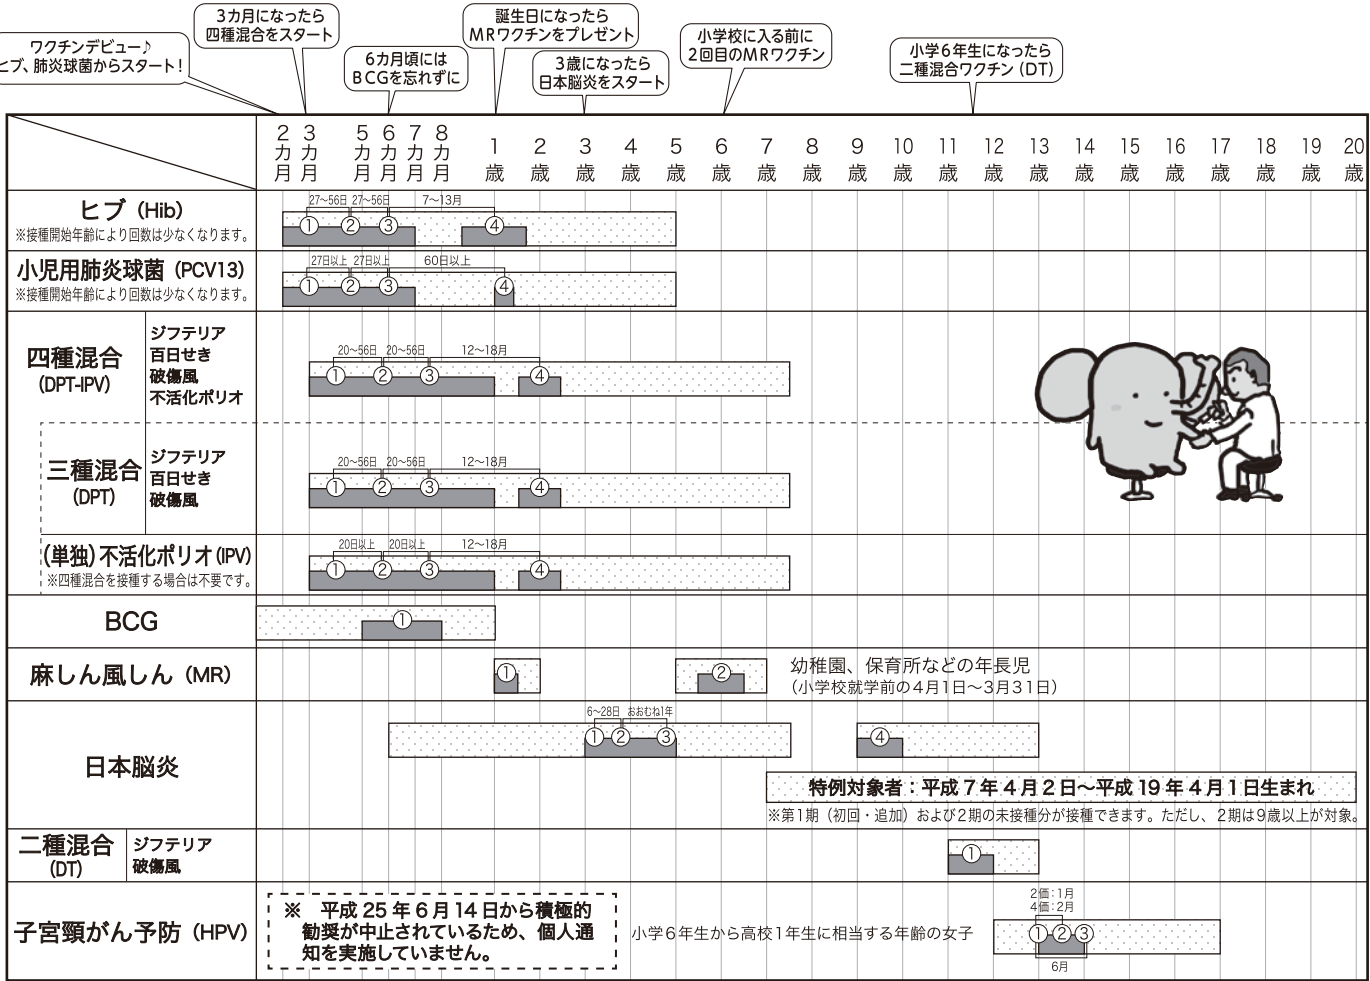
ワクチンデビュー♪
ヒブ、肺炎球菌からスタート！

3カ月になったら
四種混合をスタート

6カ月頃には
BCGを忘れずに

誕生日になったら
MRワクチンをプレゼント

3歳になったら
日本脳炎をスタート

小学校に入る前に
2回目のMRワクチン

小学6年生になったら
二種混合ワクチン（DT）

| | 2カ月 | 3カ月 | 5カ月 | 6カ月 | 7カ月 | 8カ月 | 1歳 | 2歳 | 3歳 | 4歳 | 5歳 | 6歳 | 7歳 | 8歳 | 9歳 | 10歳 | 11歳 | 12歳 | 13歳 | 14歳 | 15歳 | 16歳 | 17歳 | 18歳 | 19歳 | 20歳 |
|---|---|---|---|---|---|---|---|---|---|---|---|---|---|---|---|---|---|---|---|---|---|---|---|---|---|---|

ヒブ（Hib）
※接種開始年齢により回数は少なくなります。
27~56日 27~56日 7~13月
① ② ③ ④

小児用肺炎球菌（PCV13）
※接種開始年齢により回数は少なくなります。
27日以上 27日以上 60日以上
① ② ③ ④

四種混合（DPT-IPV）
ジフテリア
百日せき
破傷風
不活化ポリオ
20~56日 20~56日 12~18月
① ② ③ ④

三種混合（DPT）
ジフテリア
百日せき
破傷風
20~56日 20~56日 12~18月
① ② ③ ④

（単独）不活化ポリオ（IPV）
※四種混合を接種する場合は不要です。
20日以上 20日以上 12~18月
① ② ③ ④

BCG
①

麻しん風しん（MR）
① ②
幼稚園、保育所などの年長児
（小学校就学前の4月1日～3月31日）

日本脳炎
6~28日 おおむね1年
① ② ③ ④
特例対象者：平成7年4月2日～平成19年4月1日生まれ
※第1期（初回・追加）および2期の未接種分が接種できます。ただし、2期は9歳以上が対象。

二種混合（DT）
ジフテリア
破傷風
①

子宮頸がん予防（HPV）
※ 平成25年6月14日から積極的勧奨が中止されているため、個人通知を実施していません。
小学6年生から高校1年生に相当する年齢の女子
2価：1月
4価：2月
① ② ③
6月